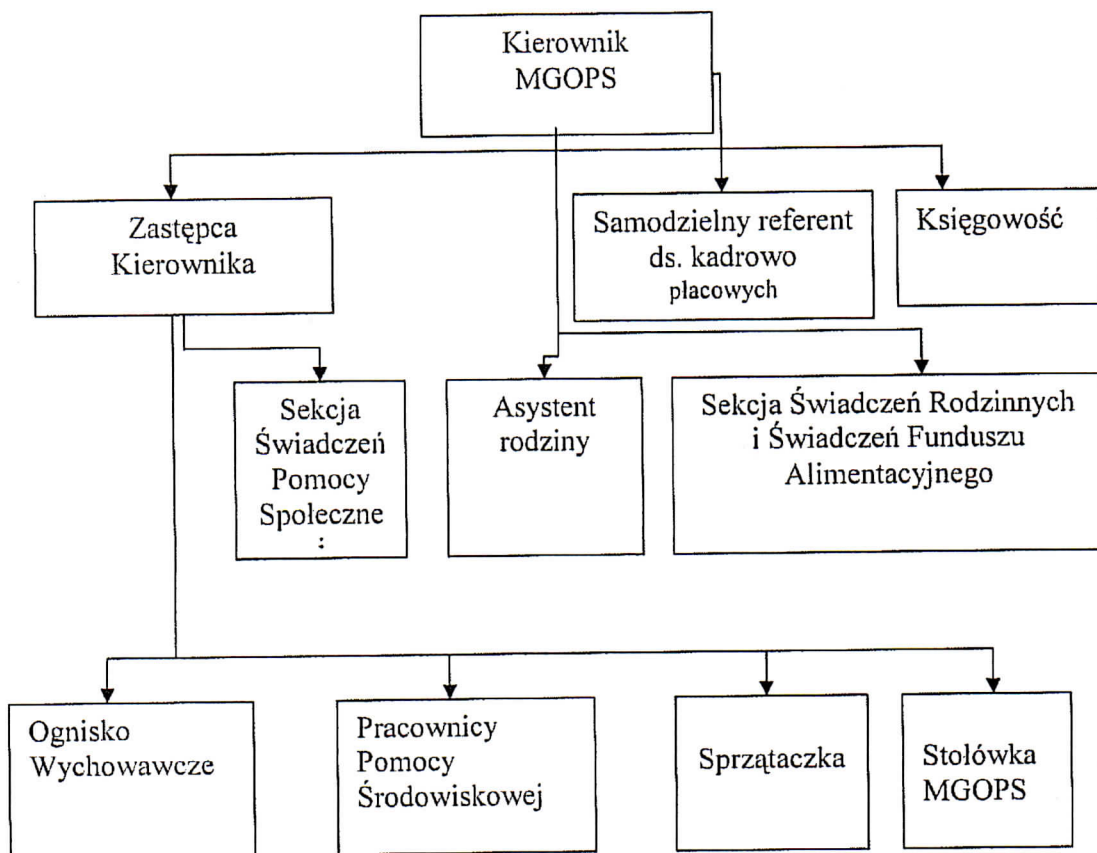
Kierownik MGOPS

Zastępca Kierownika

Samodzielny referent ds. kadrowo płacowych

Księgowość

Sekcja Świadczeń Pomocy Społeczne :

Asystent rodziny

Sekcja Świadczeń Rodzinnych i Świadczeń Funduszu Alimentacyjnego

Ognisko Wychowawcze

Pracownicy Pomocy Środowiskowej

Sprzątaczka

Stołówka MGOPS